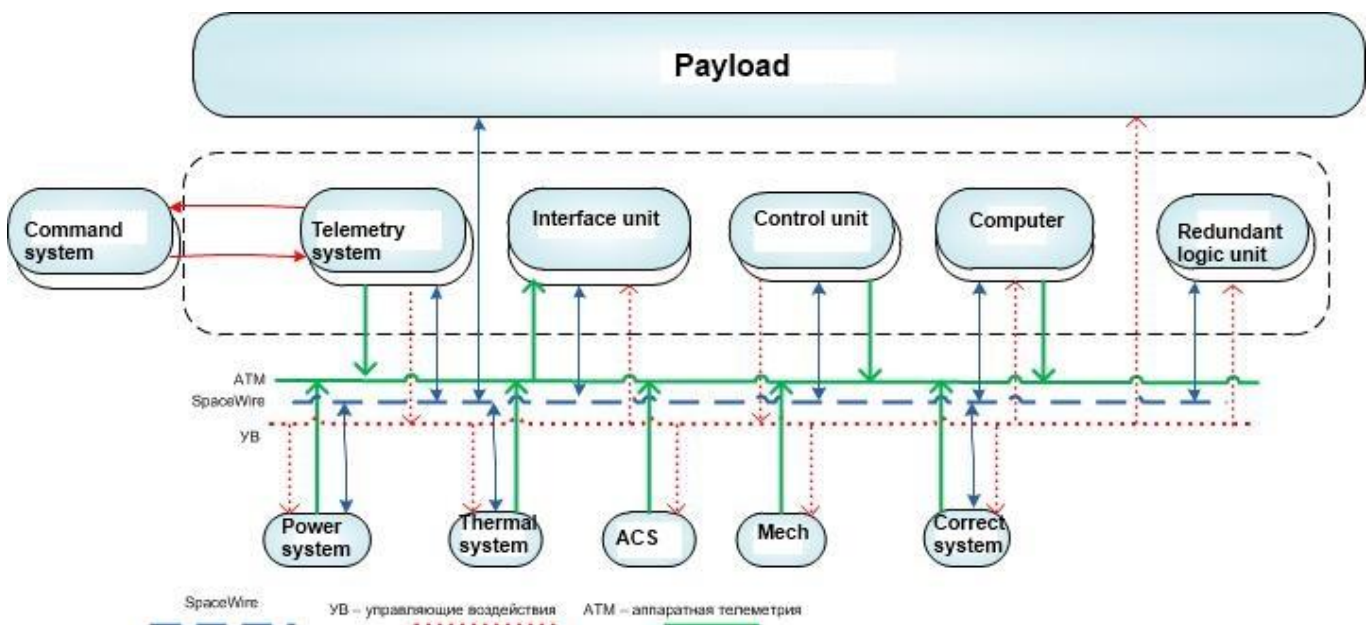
Payload

Command system

Telemetry system

Interface unit

Control unit

Computer

Redundant logic unit

ATM
SpaceWire
УВ

Power system

Thermal system

ACS

Mech

Correct system

SpaceWire

УВ – управляющие воздействия

АТМ – аппаратная телеметрия